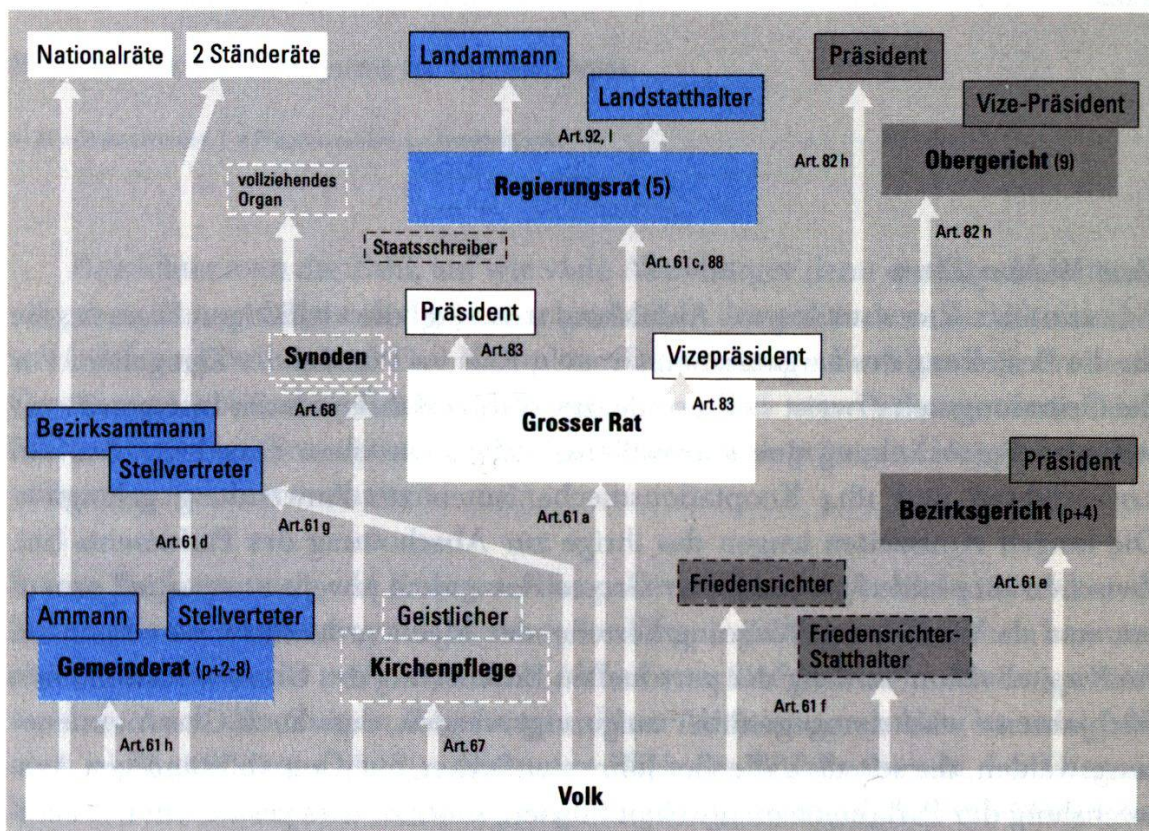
Nationalräte

2 Ständeräte

Landammann

Landstatthalter

Präsident

Vize-Präsident

Art.92, l

Art. 82 h

Obergericht (9)

vollziehendes Organ

Regierungsrat (5)

Art. 82 h

Staatsschreiber

Art. 61 c, 88

Präsident

Art.83

Vizepräsident

Synoden

Art.68

Art.83

Grosser Rat

Bezirksamtmann

Stellvertreter

Präsident

Art.61 g

Art.61 a

Bezirksgericht (p+4)

Art.61 d

Art.61 e

Friedensrichter

Ammann

Stellverteter

Geistlicher

Friedensrichter-Statthalter

Gemeinderat (p+2-8)

Kirchenpflege

Art.61 f

Art.61 h

Art.67

Volk